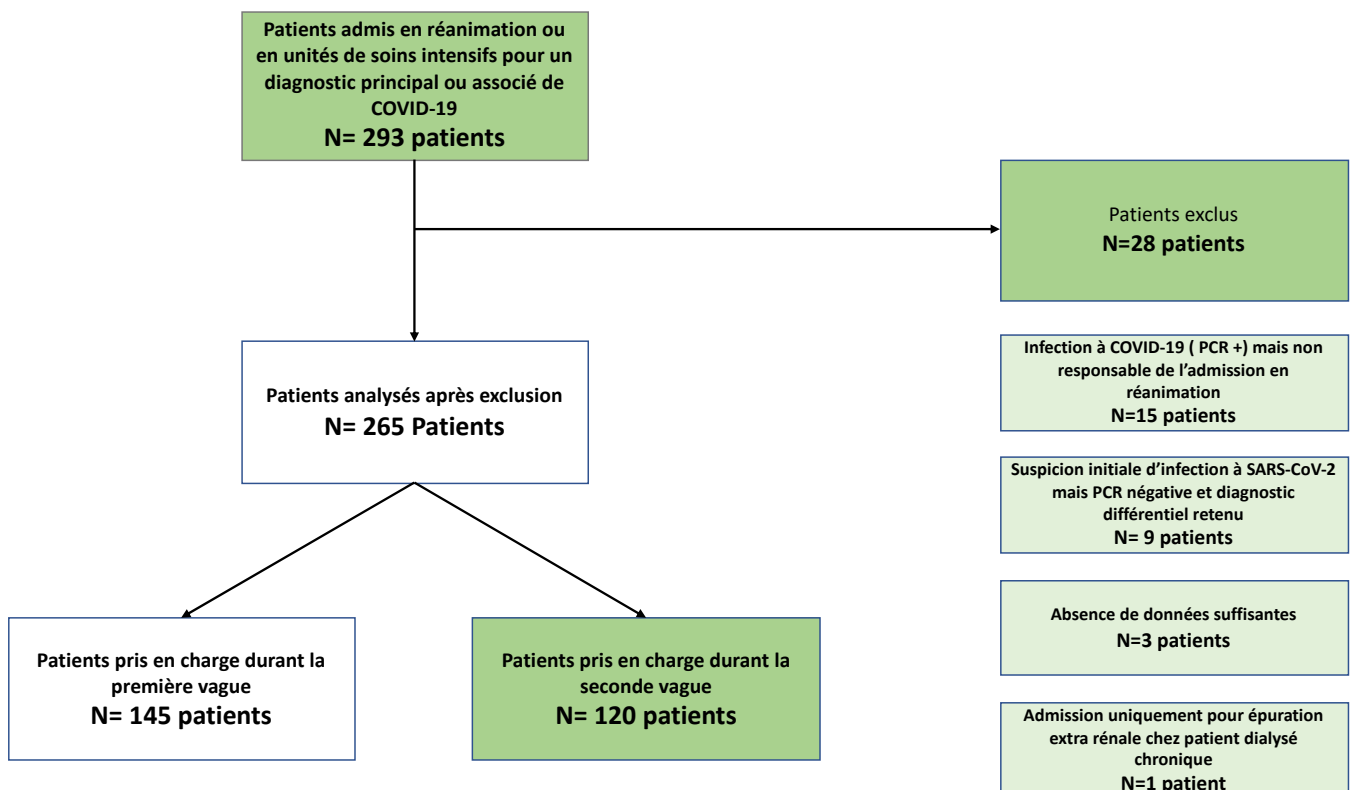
Patients admis en réanimation ou en unités de soins intensifs pour un diagnostic principal ou associé de COVID-19
N= 293 patients

Patients exclus
N=28 patients

Patients analysés après exclusion
N= 265 Patients

Infection à COVID-19 ( PCR +) mais non responsable de l'admission en réanimation
N=15 patients

Suspicion initiale d'infection à SARS-CoV-2 mais PCR négative et diagnostic différentiel retenu
N= 9 patients

Absence de données suffisantes
N=3 patients

Patients pris en charge durant la première vague
N= 145 patients

Patients pris en charge durant la seconde vague
N= 120 patients

Admission uniquement pour épuration extra rénale chez patient dialysé chronique
N=1 patient